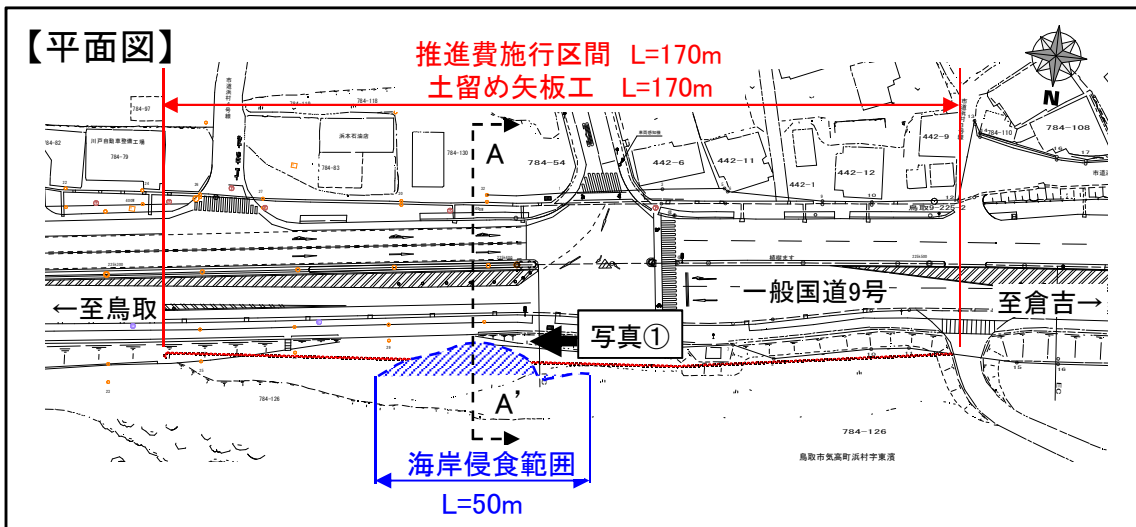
【平面図】

推進費施行区間 L=170m
土留め矢板工 L=170m

N

A

784-54

442-6

442-11

442-1

442-12

442-9

784-110

784-108

784-97

784-82

川戸自動車整備工場

784-79

浜本石油店

784-83

784-130

一般国道9号

←至鳥取

至倉吉→

写真①

A'

784-126

784-126

鳥取市気高町浜村字東濱

海岸侵食範囲

L=50m